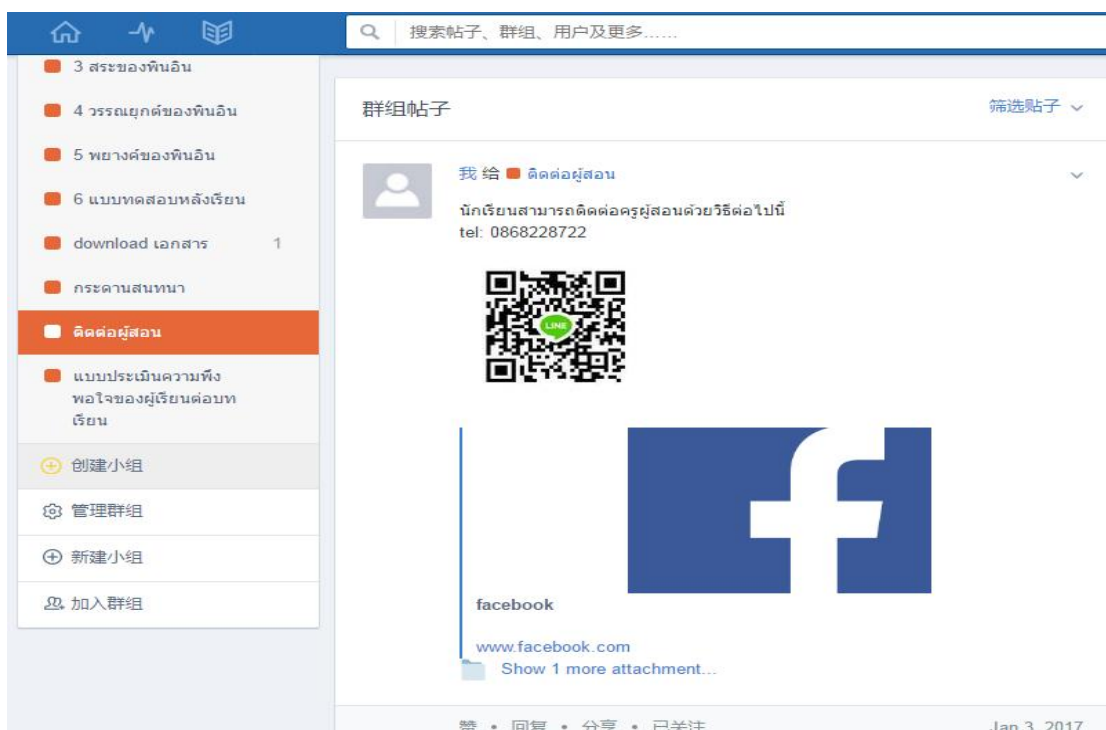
搜索帖子、群组、用户及更多……

3 สระของพินอิน
4 วรรณยุกต์ของพินอิน
5 พยางค์ของพินอิน
6 แบบทดสอบหลังเรียน
download เอกสาร 1
กระดานสนทนา
ติดต่อผู้สอน
แบบประเมินความพึงพอใจของผู้เรียนต่อบทเรียน
创建小组
管理群组
新建小组
加入群组

群组帖子
筛选贴子

我 给 ติดต่อผู้สอน

นักเรียนสามารถติดต่อครูผู้สอนด้วยวิธีต่อไปนี้
tel: 0868228722

LINE

facebook

www.facebook.com
Show 1 more attachment...

赞 • 回复 • 分享 • 已关注
Jan 3, 2017